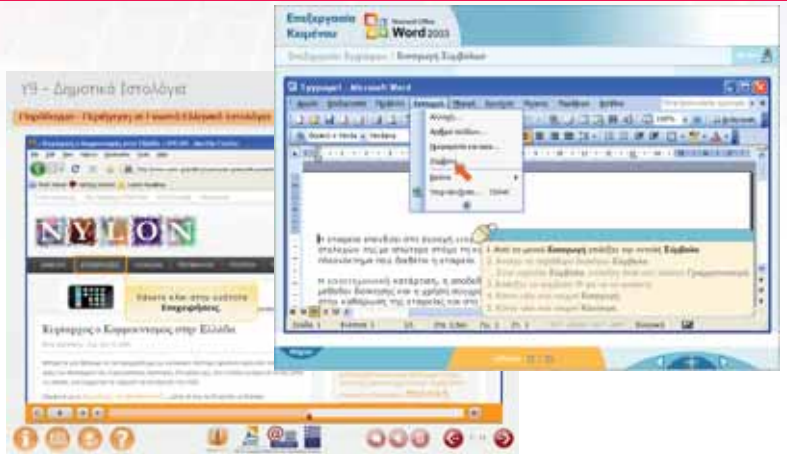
Y9 - Δημοτικά Ιστολόγια

Επεξεργασία Κειμένου

Microsoft Office Word 2003

Εισαγωγή Συμβόλου

Έγγραφο1 - Microsoft Word

Αρχείο Επεξεργασία Προβολή Εισαγωγή Μορφή Εργαλεία Πίνακας Παράθυρο Βοήθεια

Αλλαγή...
Αριθμοί σελίδων...
Ημερομηνία και ώρα...
Σύμβολο...
Εικόνα
Υπερ-σύνδεση... Ctrl+K

N Y L O N

Κάνετε κλικ στην καρτέλα Επιχειρήσεις.

Κέρδος Κορρεσπόντες στην Ελλάδα

1. Από το μενού Εισαγωγή επιλέξτε την εντολή Σύμβολο.

Σελίδα 1 Ενότητα 1 1/1